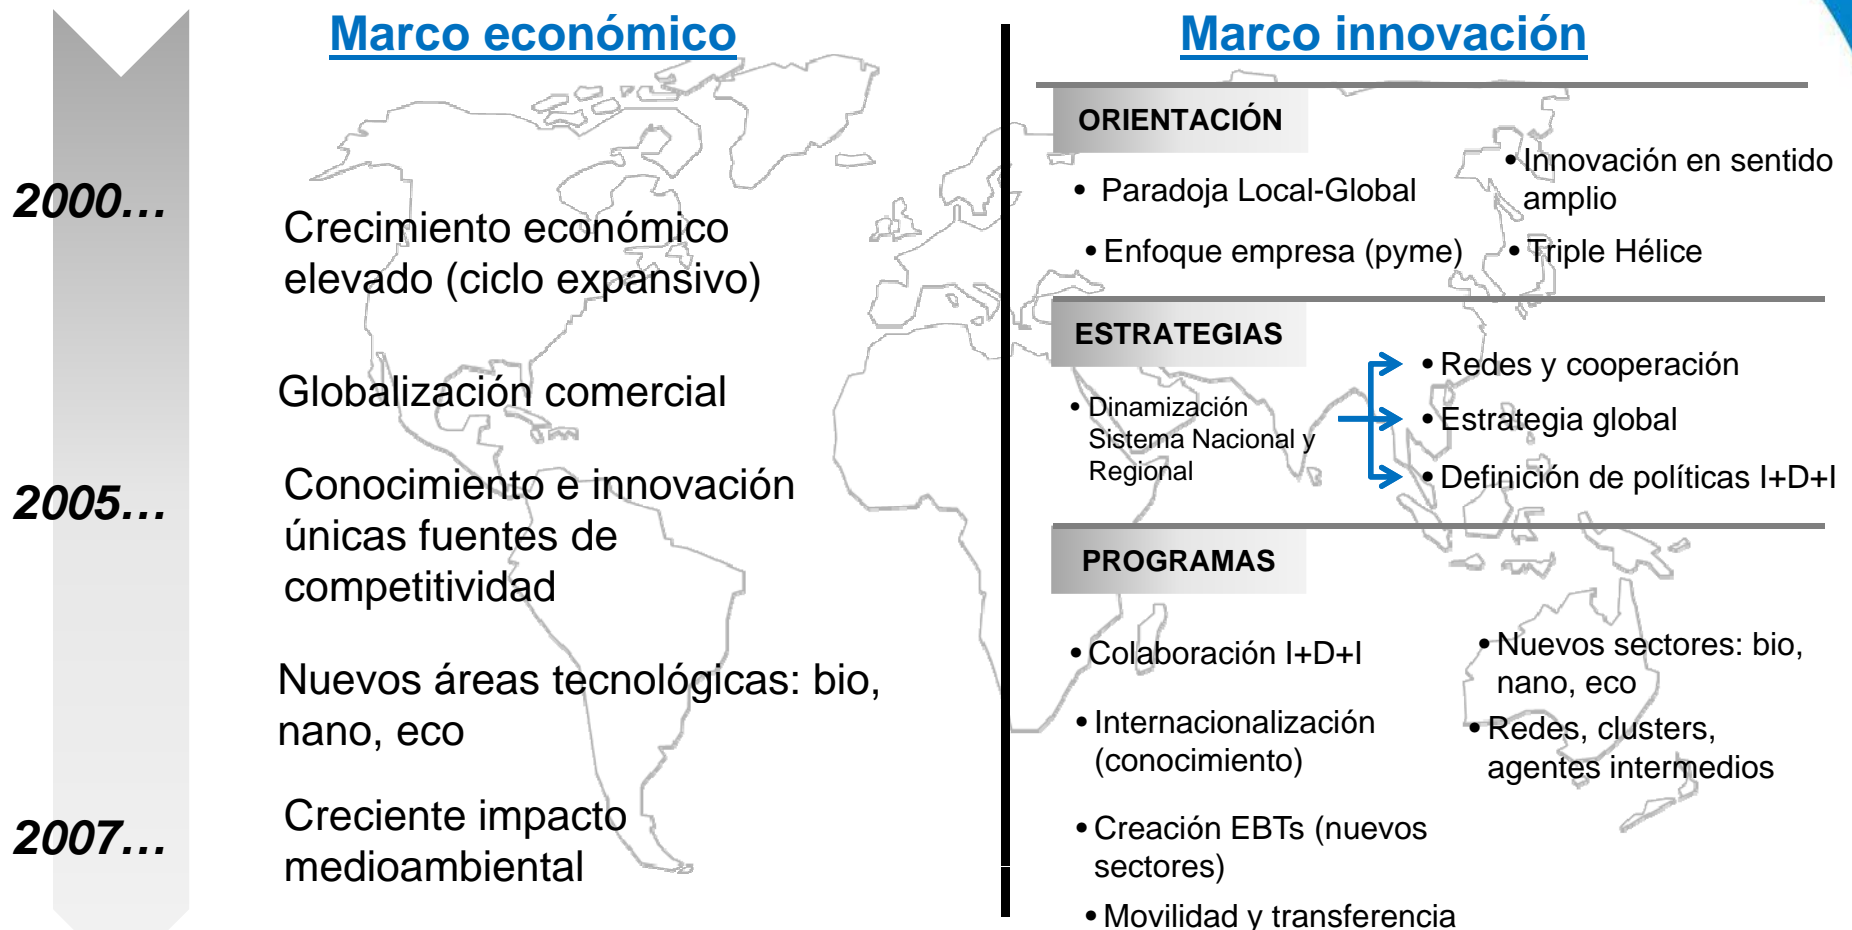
Marco económico

2000…

Crecimiento económico elevado (ciclo expansivo)

Globalización comercial

2005…

Conocimiento e innovación únicas fuentes de competitividad

Nuevos áreas tecnológicas: bio, nano, eco

2007…

Creciente impacto medioambiental

Marco innovación

ORIENTACIÓN

• Paradoja Local-Global

• Enfoque empresa (pyme)

• Innovación en sentido amplio

• Triple Hélice

ESTRATEGIAS

• Dinamización Sistema Nacional y Regional

• Redes y cooperación

• Estrategia global

• Definición de políticas I+D+I

PROGRAMAS

• Colaboración I+D+I

• Internacionalización (conocimiento)

• Creación EBTs (nuevos sectores)

• Movilidad y transferencia

• Nuevos sectores: bio, nano, eco

• Redes, clusters, agentes intermedios